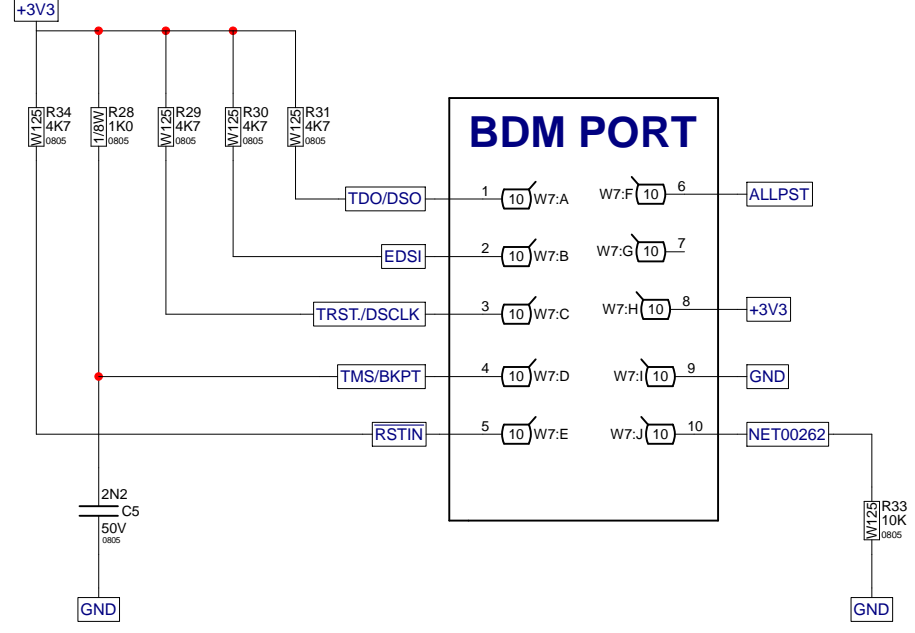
+3V3

W125 R34 4K7 0805

1/8W R28 1K0 0805

W125 R29 4K7 0805

W125 R30 4K7 0805

W125 R31 4K7 0805

BDM PORT

TDO/DSO
1 10 W7:A
W7:F 10 6
ALLPST

EDSI
2 10 W7:B
W7:G 10 7

TRST./DSCLK
3 10 W7:C
W7:H 10 8
+3V3

TMS/BKPT
4 10 W7:D
W7:I 10 9
GND

RSTIN
5 10 W7:E
W7:J 10 10
NET00262

2N2 C5 50V 0805

W125 R33 10K 0805

GND

GND